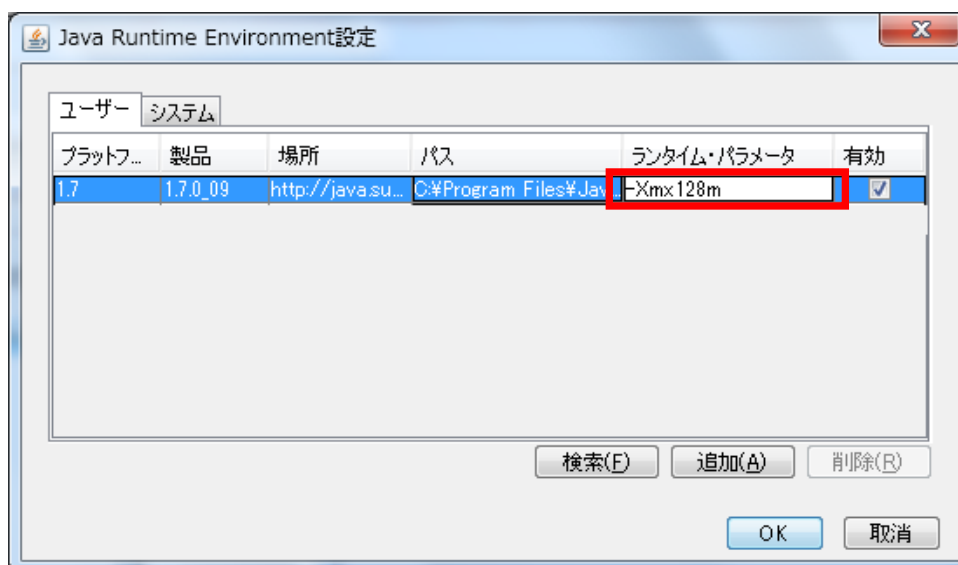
Java Runtime Environment設定

ユーザー | システム

| プラットフ... | 製品 | 場所 | パス | ランタイム・パラメータ | 有効 |
|---|---|---|---|---|---|
| 1.7 | 1.7.0_09 | http://java.su... | C:¥Program Files¥Jav... | -Xmx128m | ☑ |

検索(F) 追加(A) 削除(R)

OK 取消